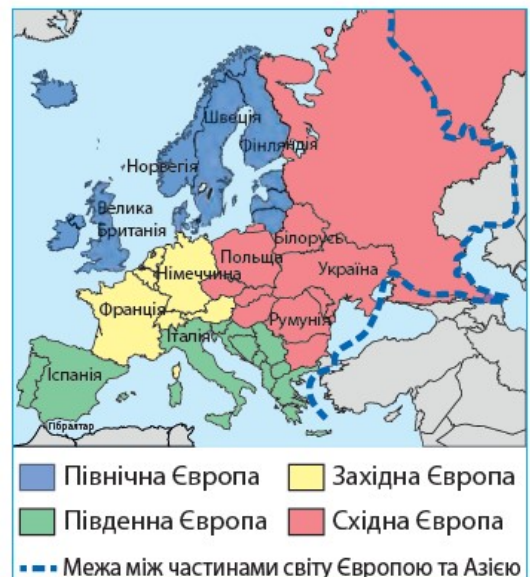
Швеція
Фінляндія
Норвегія
Велика Британія
Білорусь
Польща
Німеччина
Україна
Франція
Румунія
Італія
Іспанія
Гібралтар

Північна Європа
Західна Європа
Південна Європа
Східна Європа
Межа між частинами світу Європою та Азією